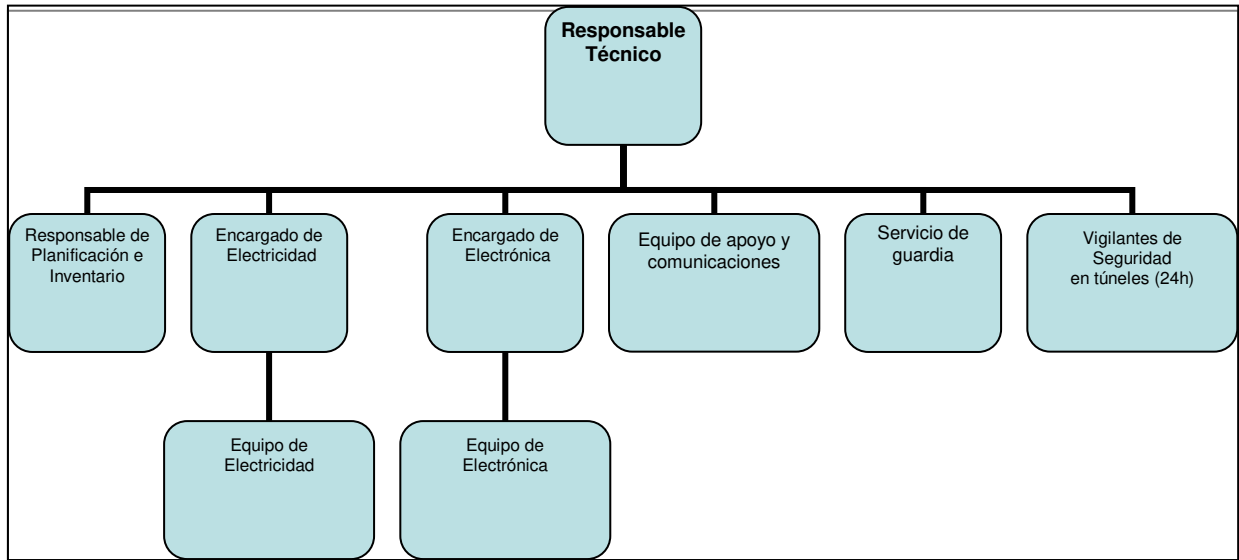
Responsable Técnico

Responsable de Planificación e Inventario

Encargado de Electricidad

Encargado de Electrónica

Equipo de apoyo y comunicaciones

Servicio de guardia

Vigilantes de Seguridad en túneles (24h)

Equipo de Electricidad

Equipo de Electrónica